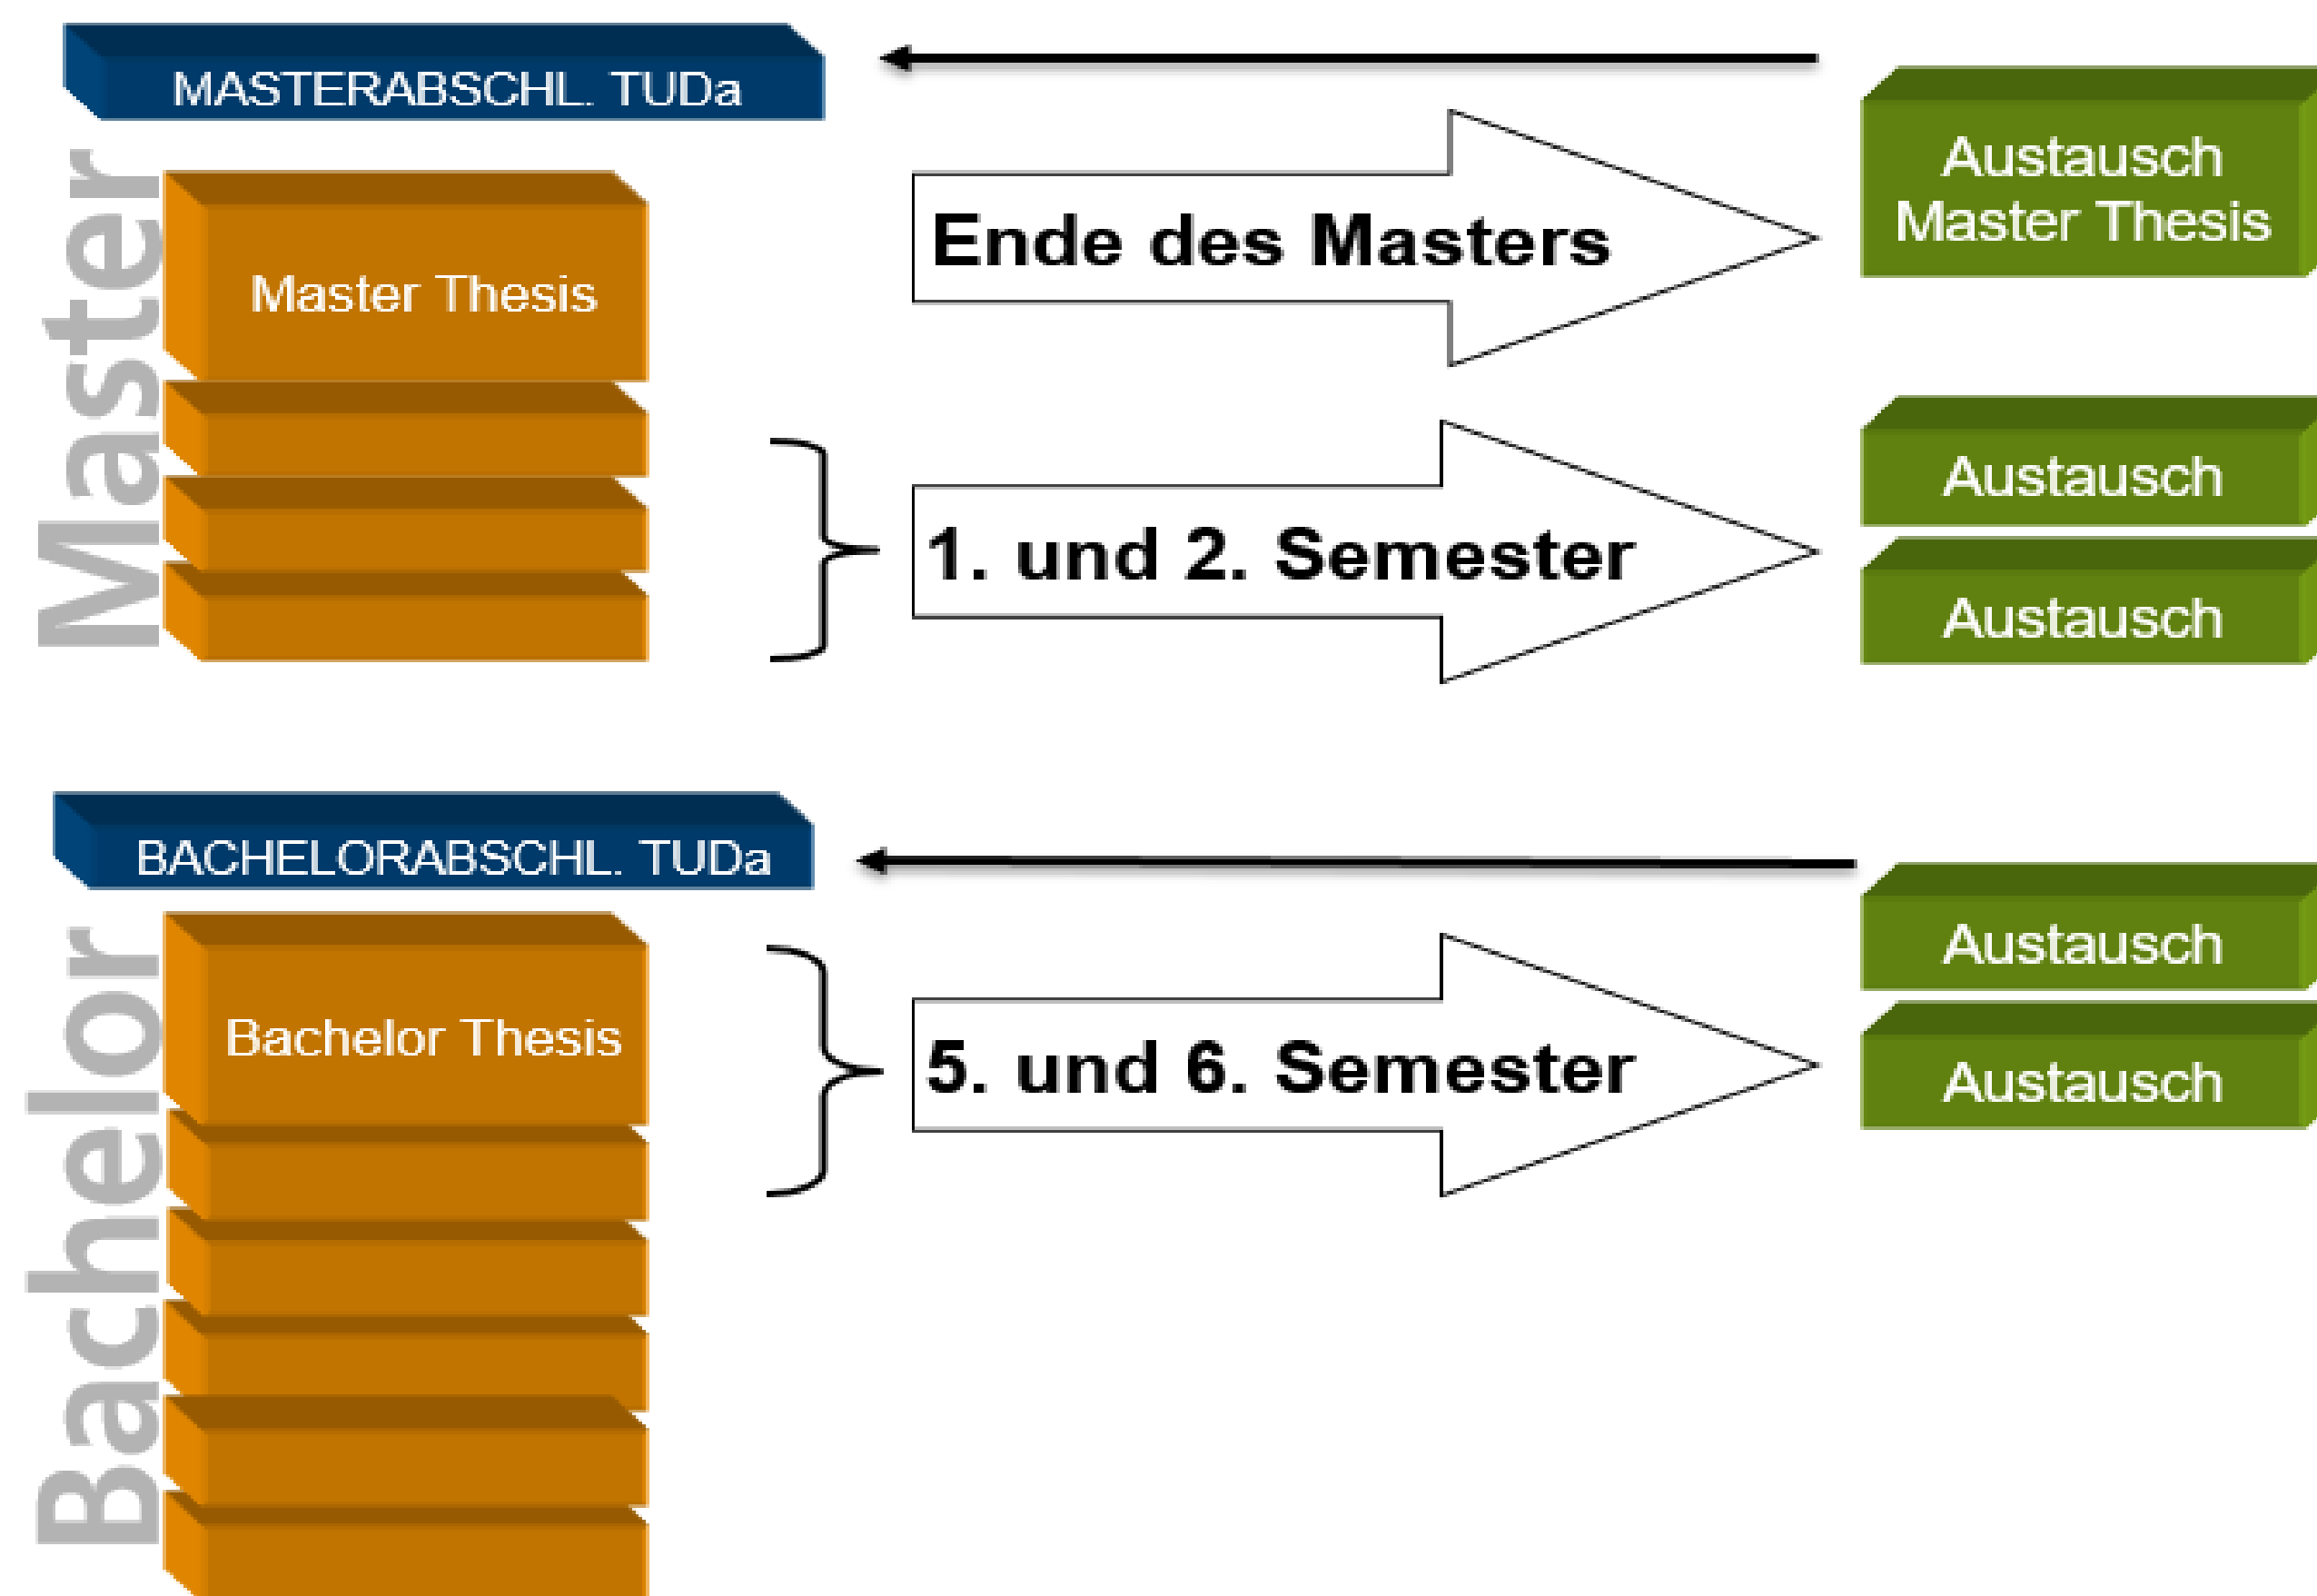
MASTERABSCHL. TUDa

Master

Master Thesis

Ende des Masters

Austausch Master Thesis

1. und 2. Semester

Austausch

Austausch

BACHELORABSCHL. TUDa

Bachelor

Bachelor Thesis

5. und 6. Semester

Austausch

Austausch